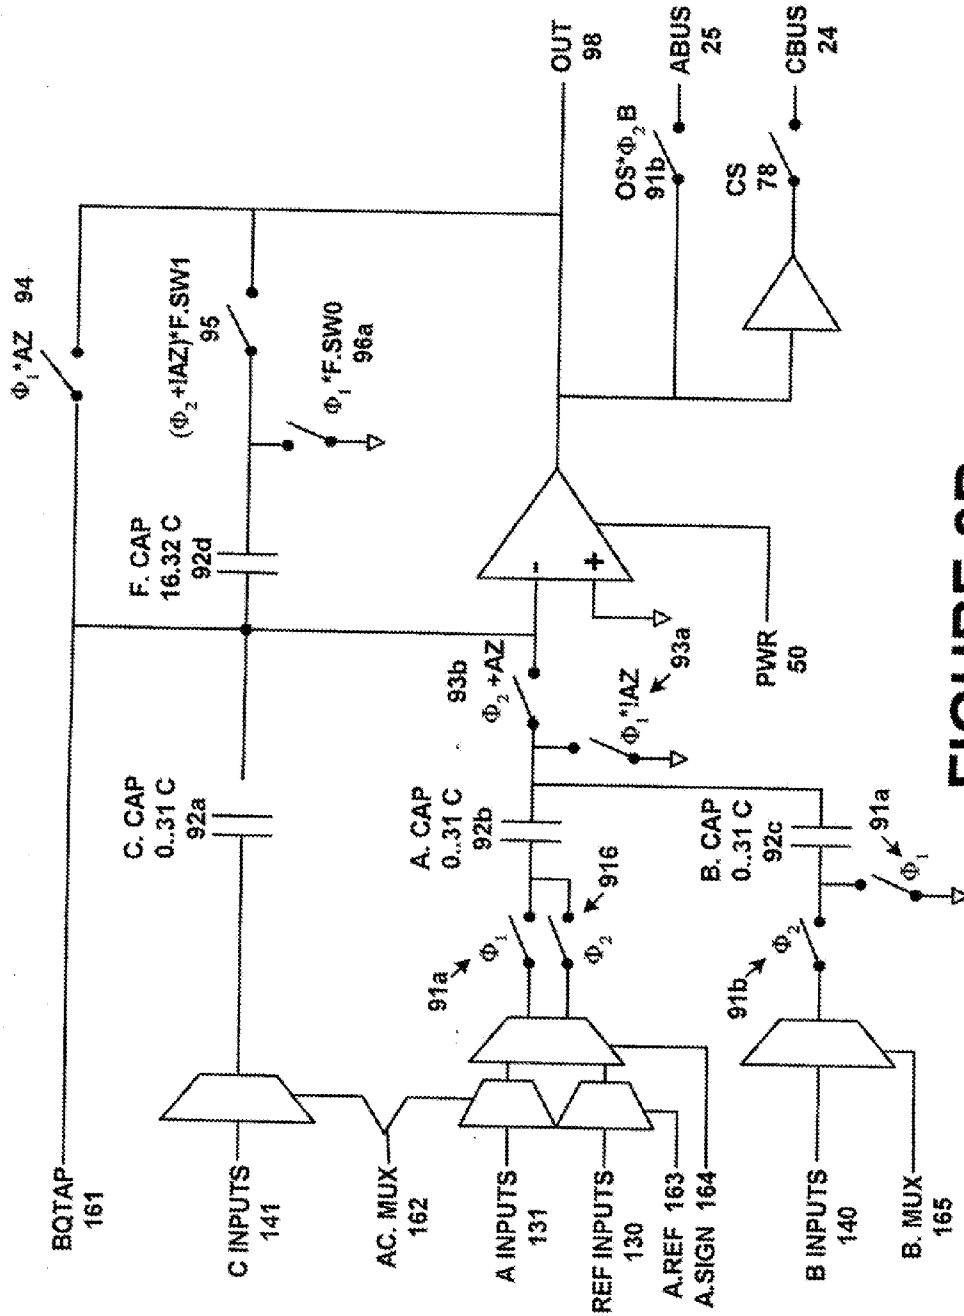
BQTAP 161

C INPUTS 141

AC. MUX 162

A INPUTS 131

REF INPUTS 130

A.REF 163

A.SIGN 164

B INPUTS 140

B. MUX 165

C. CAP 0..31 C 92a

A. CAP 0..31 C 92b

B. CAP 0..31 C 92c

F. CAP 16..32 C 92d

91a $\Phi_1$

$\Phi_2$ 916

91b $\Phi_2$

$\Phi_1$ 91a

93b $\Phi_2$ +AZ

$\Phi_1$ *!AZ 93a

$\Phi_1$ *AZ 94

($\Phi_2$ +!AZ)*F.SW1 95

$\Phi_1$ *F.SW0 96a

-

+

PWR 50

OUT 98

OS*$\Phi_2$ B 91b

ABUS 25

CS 78

CBUS 24

FIGURE 8D